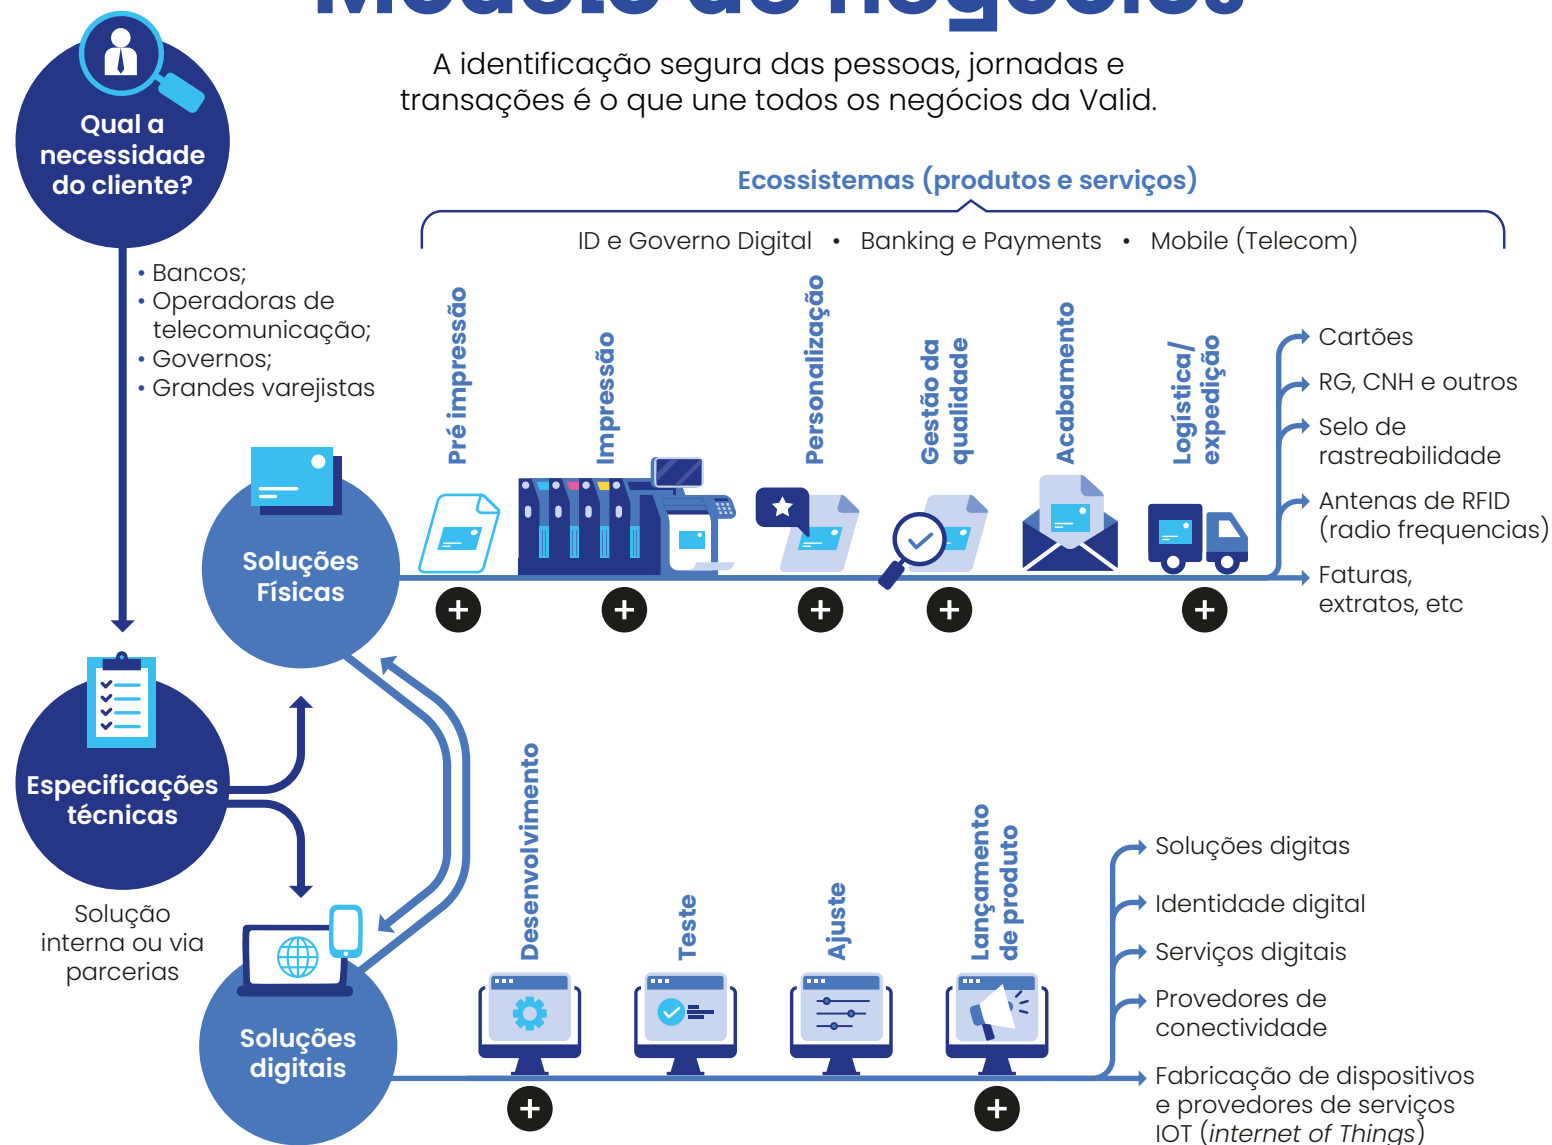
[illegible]

A identificação segura das pessoas, jornadas e transações é o que une todos os negócios da Valid.

Qual a necessidade do cliente?

• Bancos;
• Operadoras de telecomunicação;
• Governos;
• Grandes varejistas

Ecossistemas (produtos e serviços)

ID e Governo Digital • Banking e Payments • Mobile (Telecom)

Pré impressão

Impressão

Personalização

Gestão da qualidade

Acabamento

Logística/ expedição

Soluções Físicas

Cartões

RG, CNH e outros

Selo de rastreabilidade

Antenas de RFID (radio frequencias)

Faturas, extratos, etc

Especificações técnicas

Solução interna ou via parcerias

Desenvolvimento

Teste

Ajuste

Lançamento de produto

Soluções digitais

Soluções digitas

Identidade digital

Serviços digitais

Provedores de conectividade

Fabricação de dispositivos e provedores de serviços IOT (internet of Things)